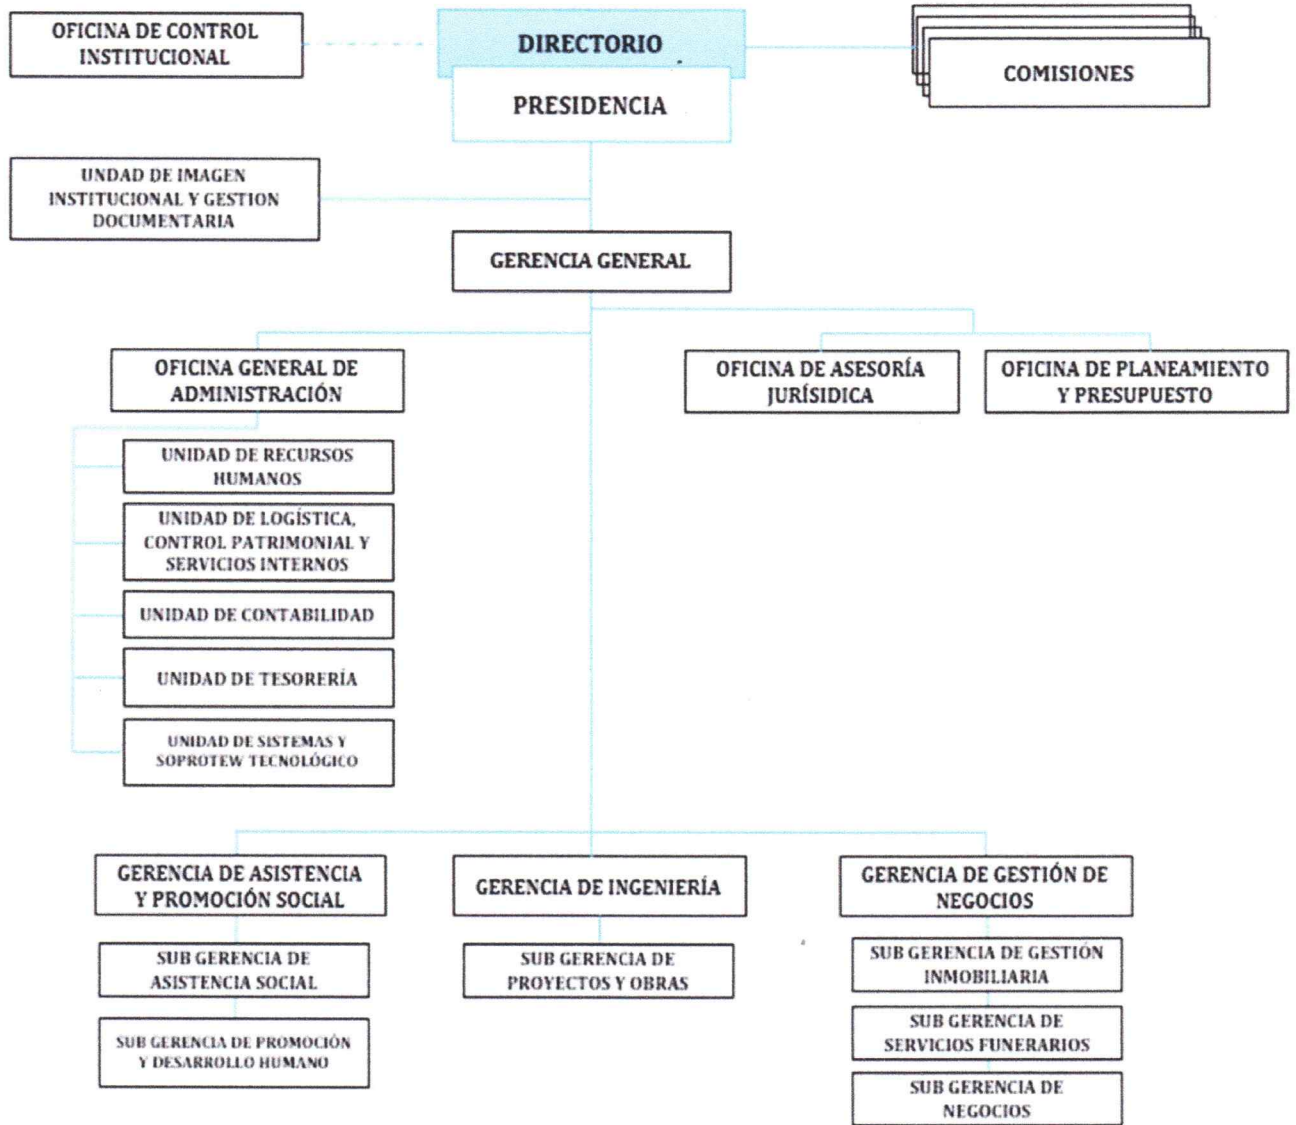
OFICINA DE CONTROL INSTITUCIONAL

DIRECTORIO

PRESIDENCIA

COMISIONES

UNDAD DE IMAGEN INSTITUCIONAL Y GESTION DOCUMENTARIA

GERENCIA GENERAL

OFICINA GENERAL DE ADMINISTRACIÓN

OFICINA DE ASESORÍA JURÍSIDICA

OFICINA DE PLANEAMIENTO Y PRESUPUESTO

UNIDAD DE RECURSOS HUMANOS

UNIDAD DE LOGÍSTICA, CONTROL PATRIMONIAL Y SERVICIOS INTERNOS

UNIDAD DE CONTABILIDAD

UNIDAD DE TESORERÍA

UNIDAD DE SISTEMAS Y SOPROTEW TECNOLÓGICO

GERENCIA DE ASISTENCIA Y PROMOCIÓN SOCIAL

GERENCIA DE INGENIERÍA

GERENCIA DE GESTIÓN DE NEGOCIOS

SUB GERENCIA DE ASISTENCIA SOCIAL

SUB GERENCIA DE PROMOCIÓN Y DESARROLLO HUMANO

SUB GERENCIA DE PROYECTOS Y OBRAS

SUB GERENCIA DE GESTIÓN INMOBILIARIA

SUB GERENCIA DE SERVICIOS FUNERARIOS

SUB GERENCIA DE NEGOCIOS